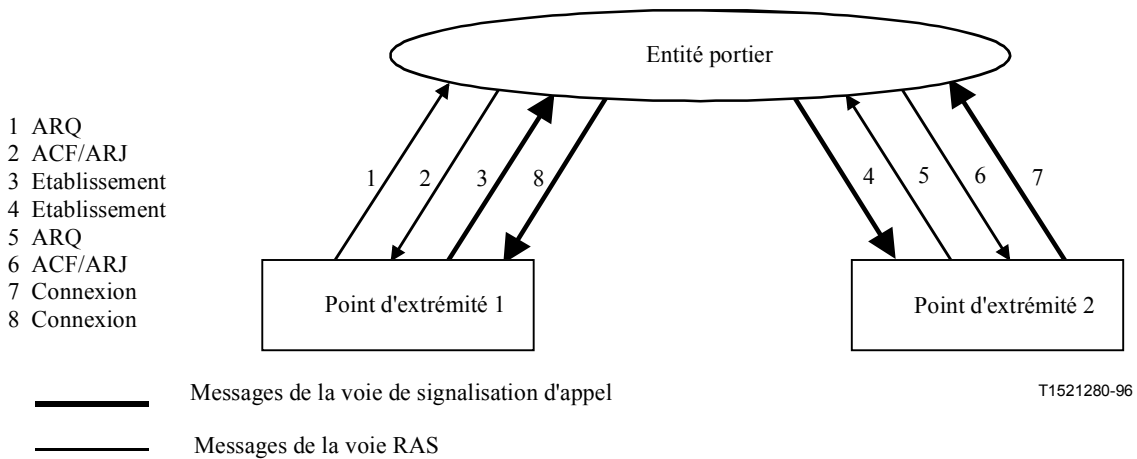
Entité portier

1 ARQ
2 ACF/ARJ
3 Etablissement
4 Etablissement
5 ARQ
6 ACF/ARJ
7 Connexion
8 Connexion

1 2 3 8

4 5 6 7

Point d'extrémité 1

Point d'extrémité 2

Messages de la voie de signalisation d'appel

T1521280-96

Messages de la voie RAS